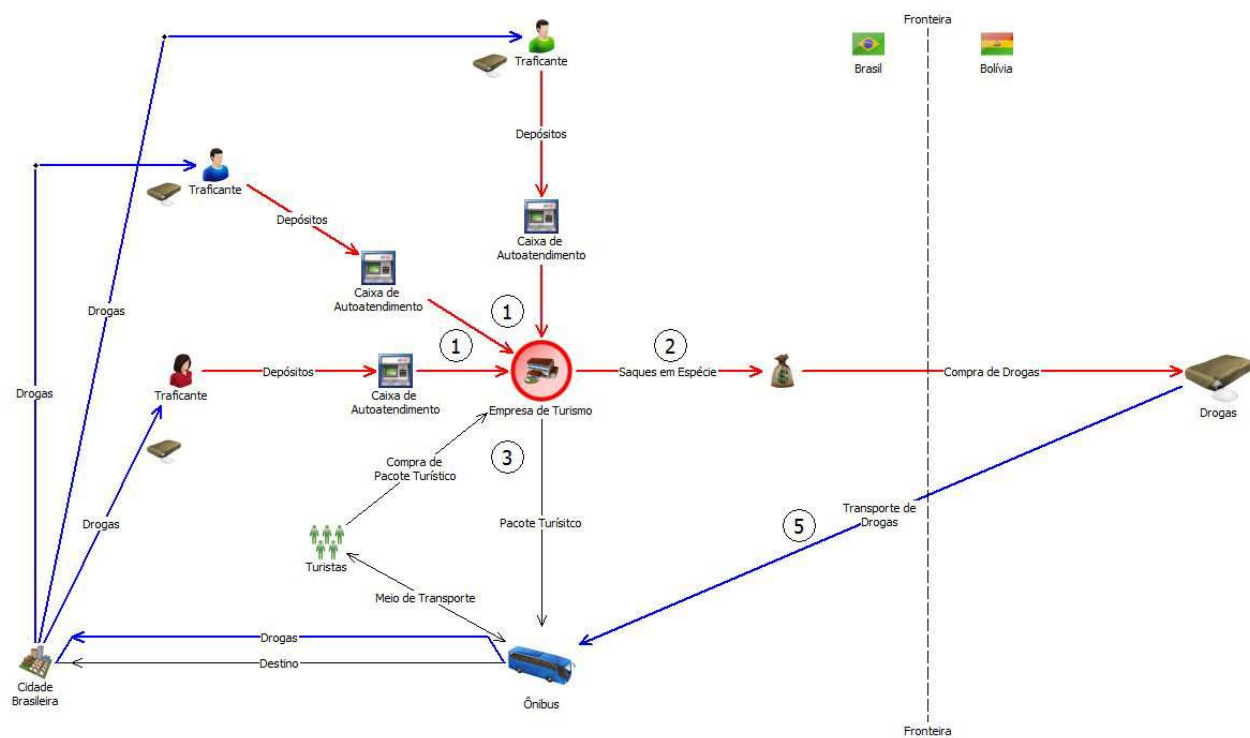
Fronteira

Brasil

Bolívia

Traficante

Depósitos

Caixa de Autoatendimento

Traficante

Depósitos

Caixa de Autoatendimento

Drogas

1

1

Drogas

Traficante

Depósitos

Caixa de Autoatendimento

Empresa de Turismo

2

Saques em Espécie

Compra de Drogas

Drogas

Drogas

Compra de Pacote Turístico

3

Pacote Turísitco

Transporte de Drogas

5

Turistas

Meio de Transporte

Drogas

Destino

Cidade Brasileira

Ônibus

Fronteira